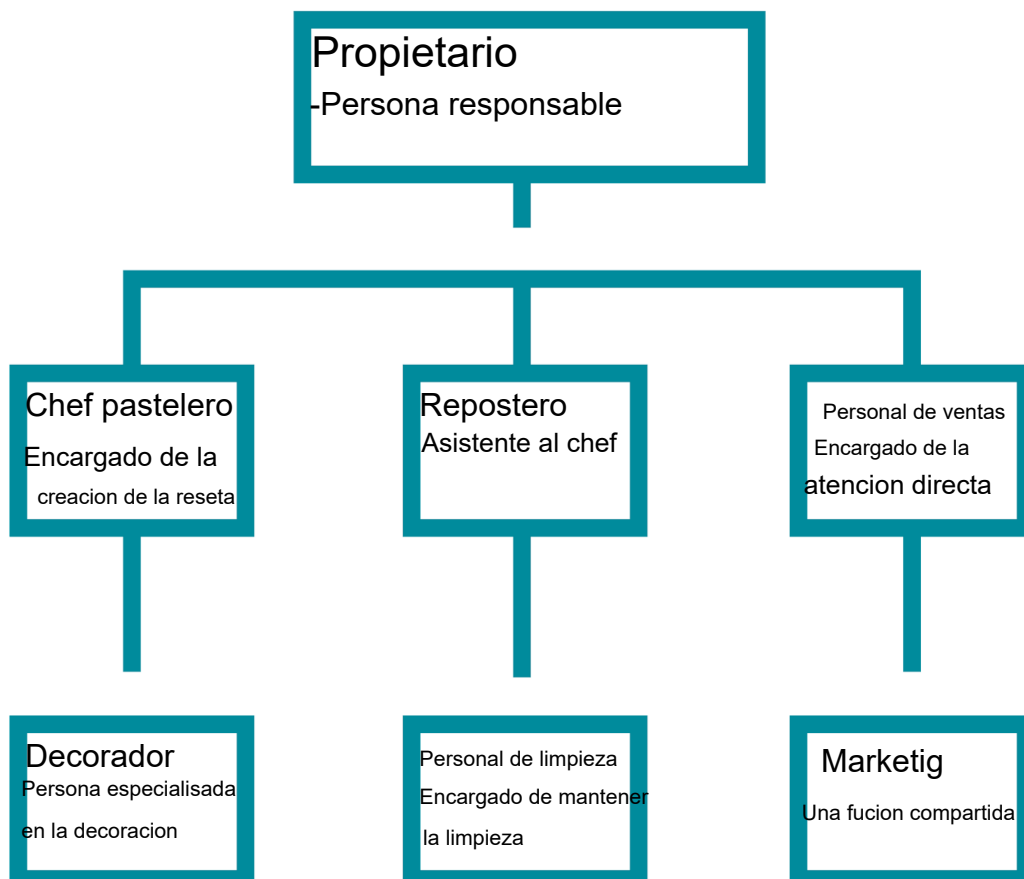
Propietario
-Persona responsable

Chef pastelero
Encargado de la
creacion de la reseta

Repostero
Asistente al chef

Personal de ventas
Encargado de la
atencion directa

Decorador
Persona especialisada
en la decoracion

Personal de limpieza
Encargado de mantener
la limpieza

Marketig
Una fucion compartida